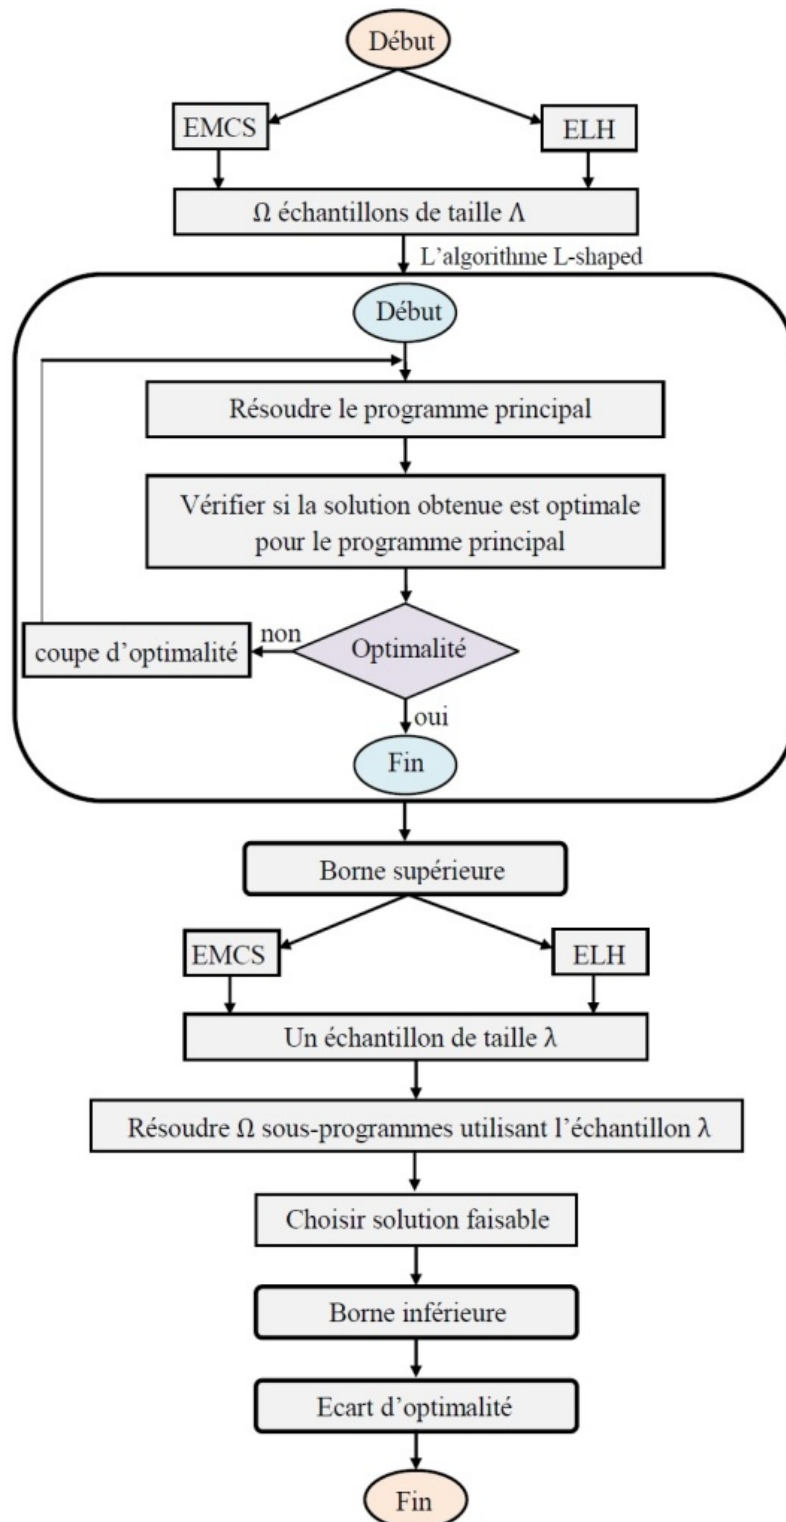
Début

EMCS

ELH

$\Omega$ échantillons de taille $\Lambda$

L'algorithme L-shaped

Début

Résoudre le programme principal

Vérifier si la solution obtenue est optimale pour le programme principal

non

coupe d'optimalité

Optimalité

oui

Fin

Borne supérieure

EMCS

ELH

Un échantillon de taille $\lambda$

Résoudre $\Omega$ sous-programmes utilisant l'échantillon $\lambda$

Choisir solution faisable

Borne inférieure

Ecart d'optimalité

Fin